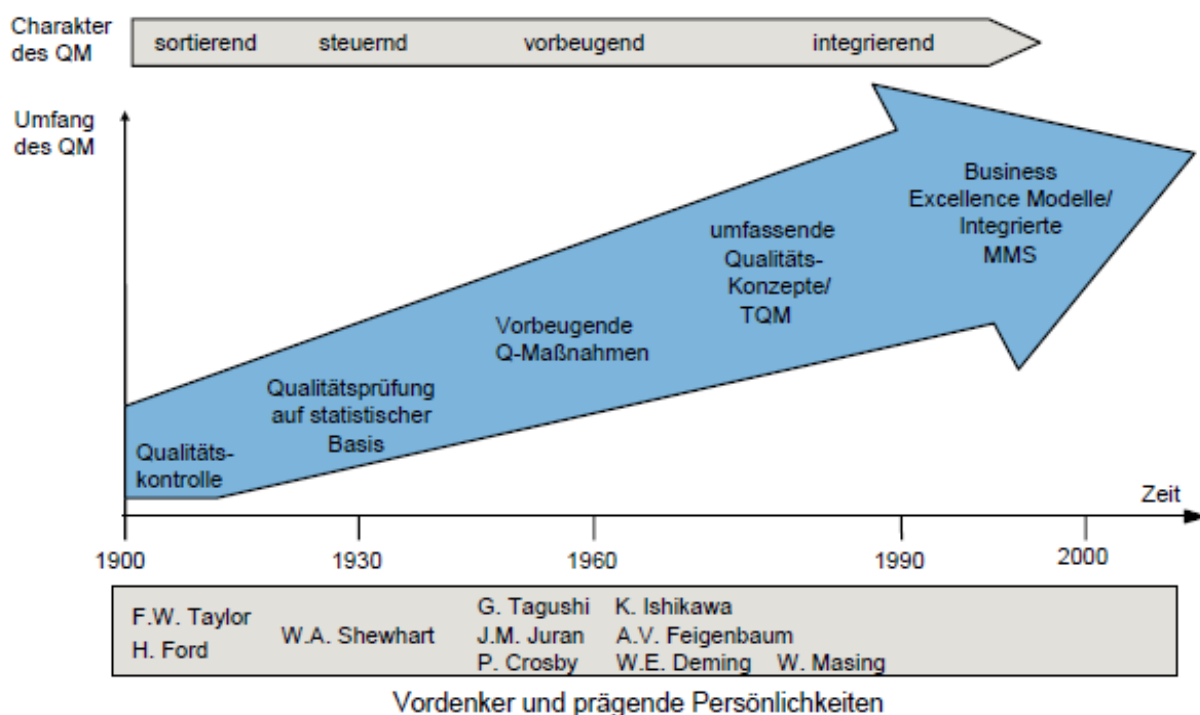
Charakter des QM

sortierend steuernd vorbeugend integrierend

Umfang des QM

Qualitätskontrolle

Qualitätsprüfung auf statistischer Basis

Vorbeugende Q-Maßnahmen

umfassende Qualitäts-Konzepte/ TQM

Business Excellence Modelle/ Integrierte MMS

Zeit

1900 1930 1960 1990 2000

F.W. Taylor
H. Ford

W.A. Shewhart

G. Tagushi
J.M. Juran
P. Crosby

K. Ishikawa
A.V. Feigenbaum
W.E. Deming

W. Masing

Vordenker und prägende Persönlichkeiten